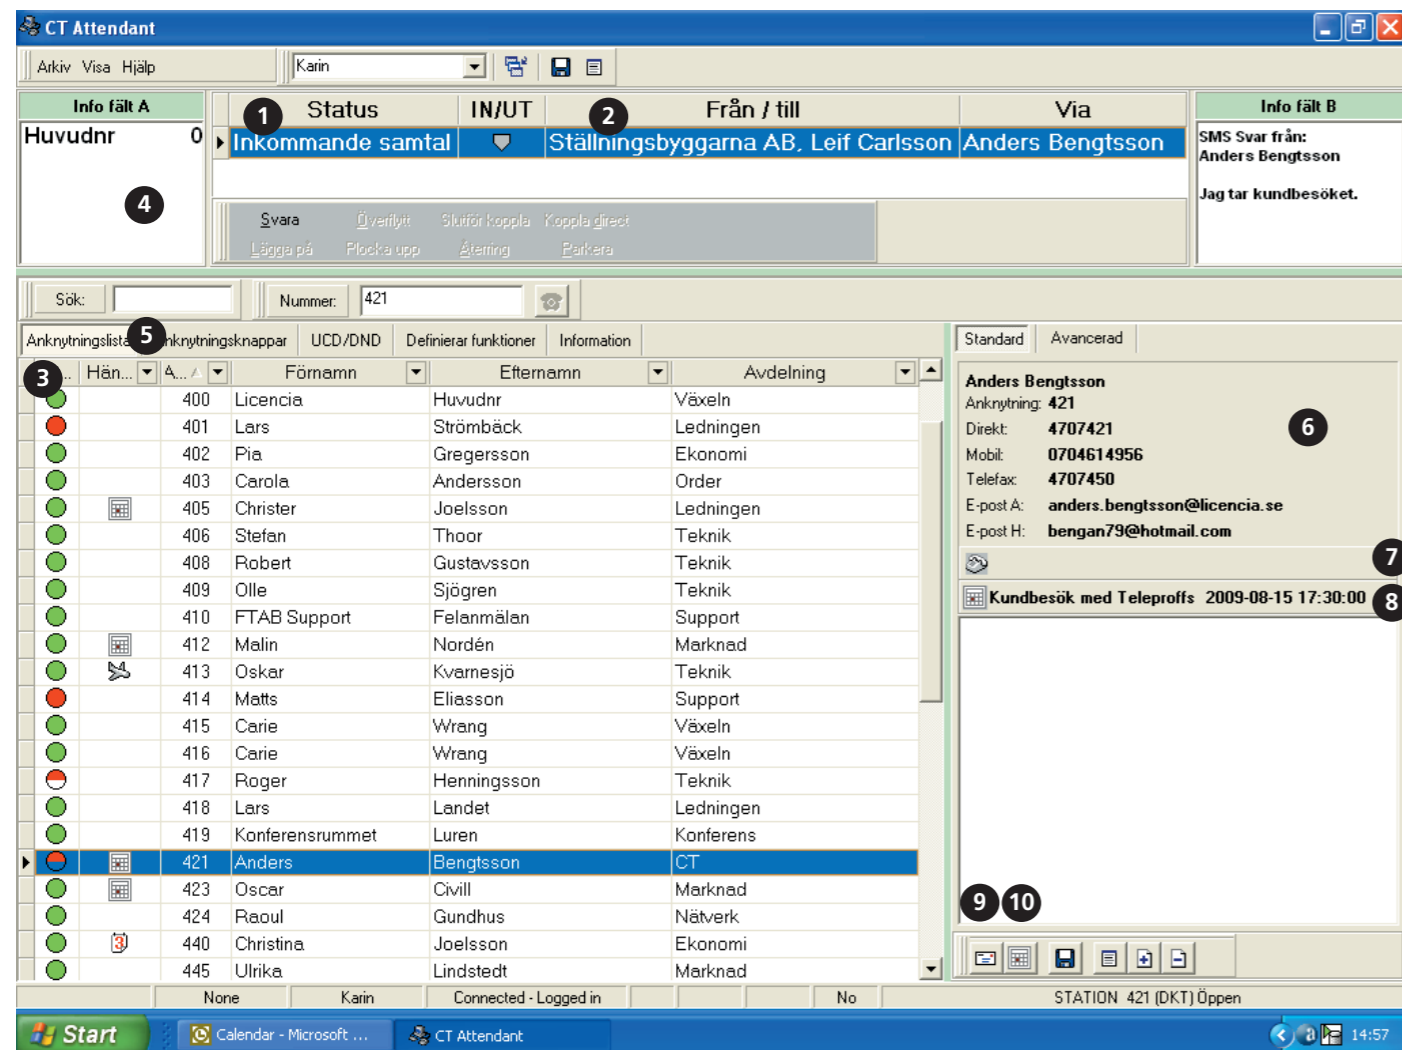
CT Attendant

Arkiv Visa Hjälp

Karin

Info fält A

Huvudnr 0

4

1 Status | IN/UT | 2 Från / till | Via

Inkommande samtal | Ställningsbyggarna AB, Leif Carlsson | Anders Bengtsson

Svara Överlytt Slutför koppla Koppla direct
Lägga på Plocka upp Återing Parkera

Info fält B

SMS Svar från:
Anders Bengtsson

Jag tar kundbesöket.

Sök:

Nummer: 421

Anknytningslista 5 Anknytningsknappar UCD/DND Definierar funktioner Information

Standard Avancerad

| 3 | Hän... | A... | Förnamn | Efternamn | Avdelning |
|---|---|---|---|---|---|
| | | 400 | Licencia | Huvudnr | Växeln |
| | | 401 | Lars | Strömbäck | Ledningen |
| | | 402 | Pia | Gregersson | Ekonomi |
| | | 403 | Carola | Andersson | Order |
| | | 405 | Christer | Joelsson | Ledningen |
| | | 406 | Stefan | Thoor | Teknik |
| | | 408 | Robert | Gustavsson | Teknik |
| | | 409 | Olle | Sjögren | Teknik |
| | | 410 | FTAB Support | Felanmälan | Support |
| | | 412 | Malin | Nordén | Marknad |
| | | 413 | Oskar | Kvarnesjö | Teknik |
| | | 414 | Matts | Eliasson | Support |
| | | 415 | Carie | Wrang | Växeln |
| | | 416 | Carie | Wrang | Växeln |
| | | 417 | Roger | Henningsson | Teknik |
| | | 418 | Lars | Landet | Ledningen |
| | | 419 | Konferensrummet | Luren | Konferens |
| | | 421 | Anders | Bengtsson | CT |
| | | 423 | Oscar | Civill | Marknad |
| | | 424 | Raoul | Gundhus | Nätverk |
| | 3 | 440 | Christina | Joelsson | Ekonomi |
| | | 445 | Ulrika | Lindstedt | Marknad |

Anders Bengtsson
Anknytning: 421
Direkt: 4707421
Mobil: 0704614956
Telefax: 4707450
E-post A: anders.bengtsson@licencia.se
E-post H: bengan79@hotmail.com

6

7

Kundbesök med Teleproffs 2009-08-15 17:30:00

8

9 10

None | Karin | Connected - Logged in | No | STATION 421 (DKT) Öppen

Start Calendar - Microsoft ... CT Attendant 14:57